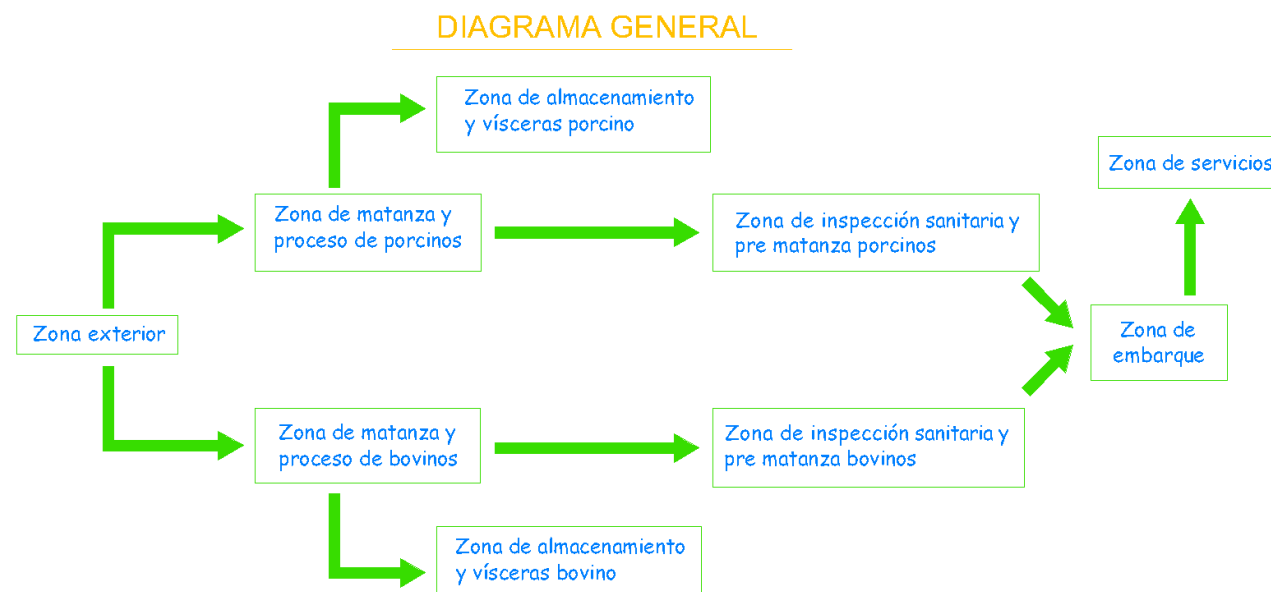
DIAGRAMA GENERAL

Zona de almacenamiento y vísceras porcino

Zona de matanza y proceso de porcinos

Zona de inspección sanitaria y pre matanza porcinos

Zona de servicios

Zona exterior

Zona de embarque

Zona de matanza y proceso de bovinos

Zona de inspección sanitaria y pre matanza bovinos

Zona de almacenamiento y vísceras bovino